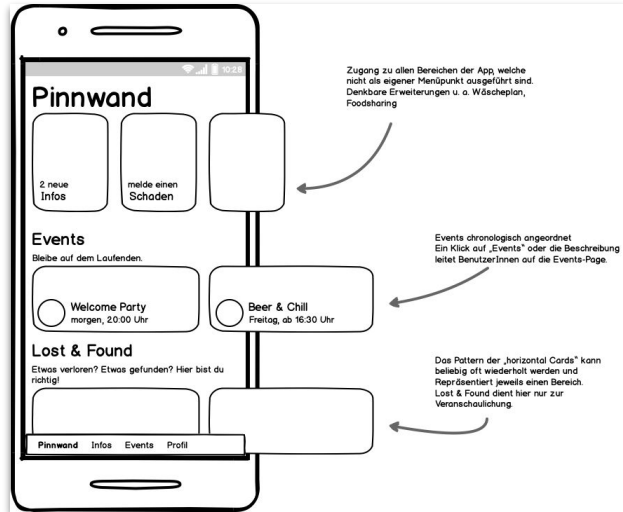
10:23

Pinnwand

2 neue
Infos

melde einen
Schaden

Events
Bleibe auf dem Laufenden.

Welcome Party
morgen, 20:00 Uhr

Beer & Chill
Freitag, ab 16:30 Uhr

Lost & Found
Etwas verloren? Etwas gefunden? Hier bist du richtig!

Pinnwand Infos Events Profil

Zugang zu allen Bereichen der App, welche nicht als eigener Menüpunkt ausgeführt sind. Denkbare Erweiterungen u. a. Wäscheplan, Foodsharing

Events chronologisch angeordnet
Ein Klick auf „Events" oder die Beschreibung leitet BenutzerInnen auf die Events-Page.

Das Pattern der „horizontal Cards" kann beliebig oft wiederholt werden und Repräsentiert jeweils einen Bereich. Lost & Found dient hier nur zur Veranschaulichung.